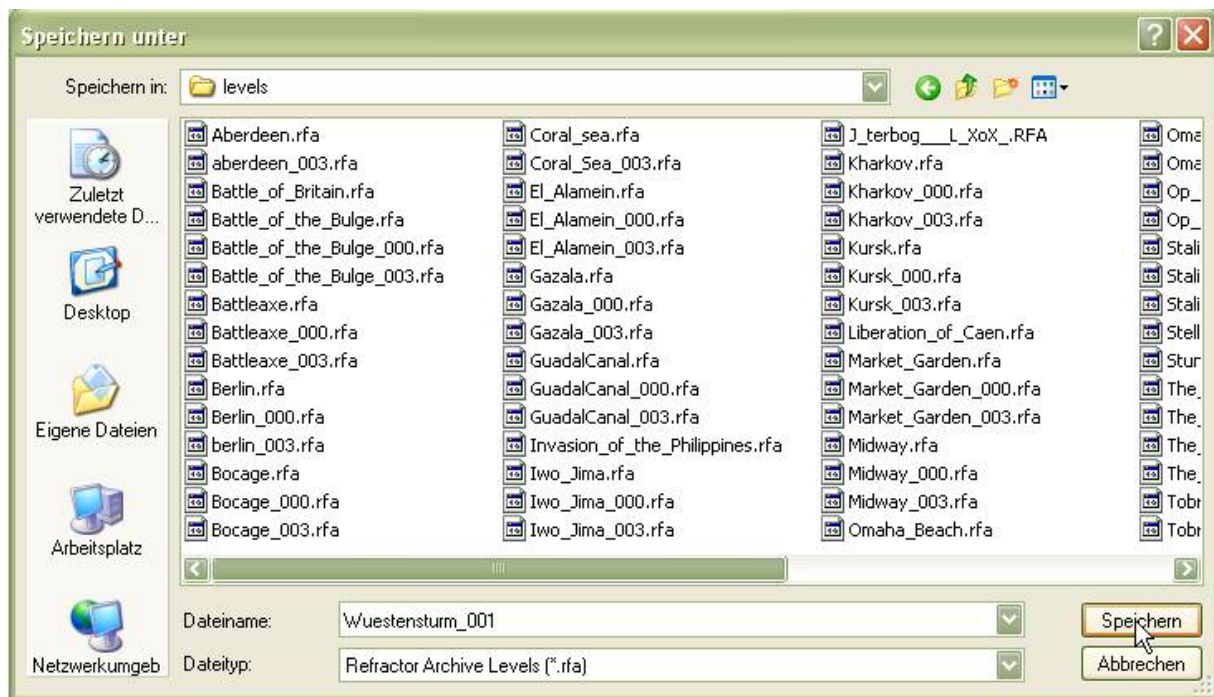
Speichern unter

Speichern in: levels

Zuletzt verwendete D...

Desktop

Eigene Dateien

Arbeitsplatz

Netzwerkumgeb

Aberdeen.rfa
aberdeen_003.rfa
Battle_of_Britain.rfa
Battle_of_the_Bulge.rfa
Battle_of_the_Bulge_000.rfa
Battle_of_the_Bulge_003.rfa
Battleaxe.rfa
Battleaxe_000.rfa
Battleaxe_003.rfa
Berlin.rfa
Berlin_000.rfa
berlin_003.rfa
Bocage.rfa
Bocage_000.rfa
Bocage_003.rfa

Coral_sea.rfa
Coral_Sea_003.rfa
El_Alamein.rfa
El_Alamein_000.rfa
El_Alamein_003.rfa
Gazala.rfa
Gazala_000.rfa
Gazala_003.rfa
GuadalCanal.rfa
GuadalCanal_000.rfa
GuadalCanal_003.rfa
Invasion_of_the_Philippines.rfa
Iwo_Jima.rfa
Iwo_Jima_000.rfa
Iwo_Jima_003.rfa

J_terbog___L_XoX_.RFA
Kharkov.rfa
Kharkov_000.rfa
Kharkov_003.rfa
Kursk.rfa
Kursk_000.rfa
Kursk_003.rfa
Liberation_of_Caen.rfa
Market_Garden.rfa
Market_Garden_000.rfa
Market_Garden_003.rfa
Midway.rfa
Midway_000.rfa
Midway_003.rfa
Omaha_Beach.rfa

Oma
Oma
Op_
Op_
Stali
Stali
Stali
Stell
Stur
The_
The_
The_
The_
Tobr
Tobr

Dateiname: Wuestensturm_001
Dateityp: Refractor Archive Levels (*.rfa)

Speichern
Abbrechen